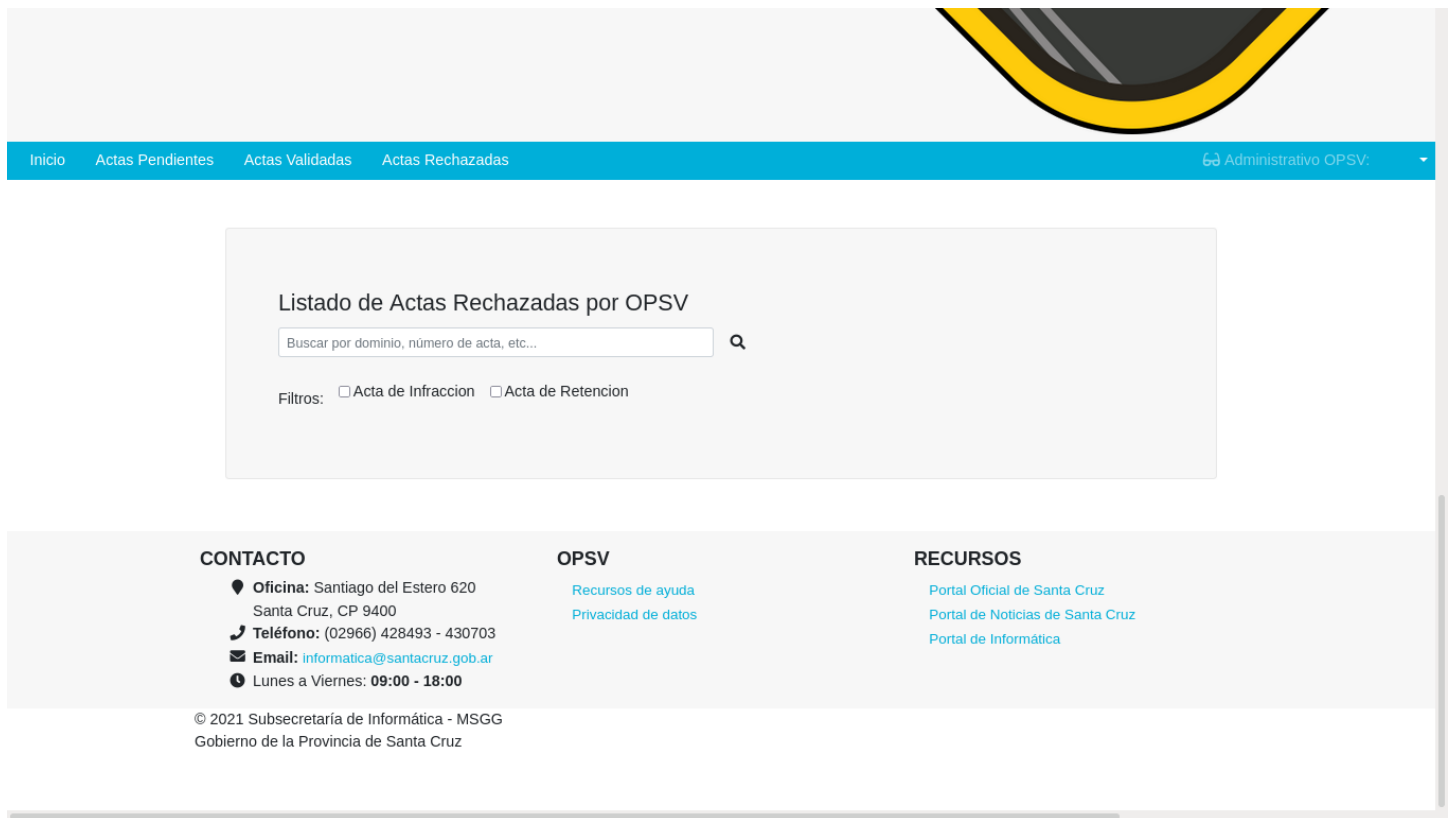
Inicio Actas Pendientes Actas Validadas Actas Rechazadas

Administrativo OPSV:

Listado de Actas Rechazadas por OPSV

Buscar por dominio, número de acta, etc...

Filtros: Acta de Infraccion Acta de Retencion

CONTACTO

Oficina: Santiago del Estero 620 Santa Cruz, CP 9400

Teléfono: (02966) 428493 - 430703

Email: informatica@santacruz.gob.ar

Lunes a Viernes: 09:00 - 18:00

OPSV

Recursos de ayuda

Privacidad de datos

RECURSOS

Portal Oficial de Santa Cruz

Portal de Noticias de Santa Cruz

Portal de Informática

© 2021 Subsecretaría de Informática - MSGG
Gobierno de la Provincia de Santa Cruz